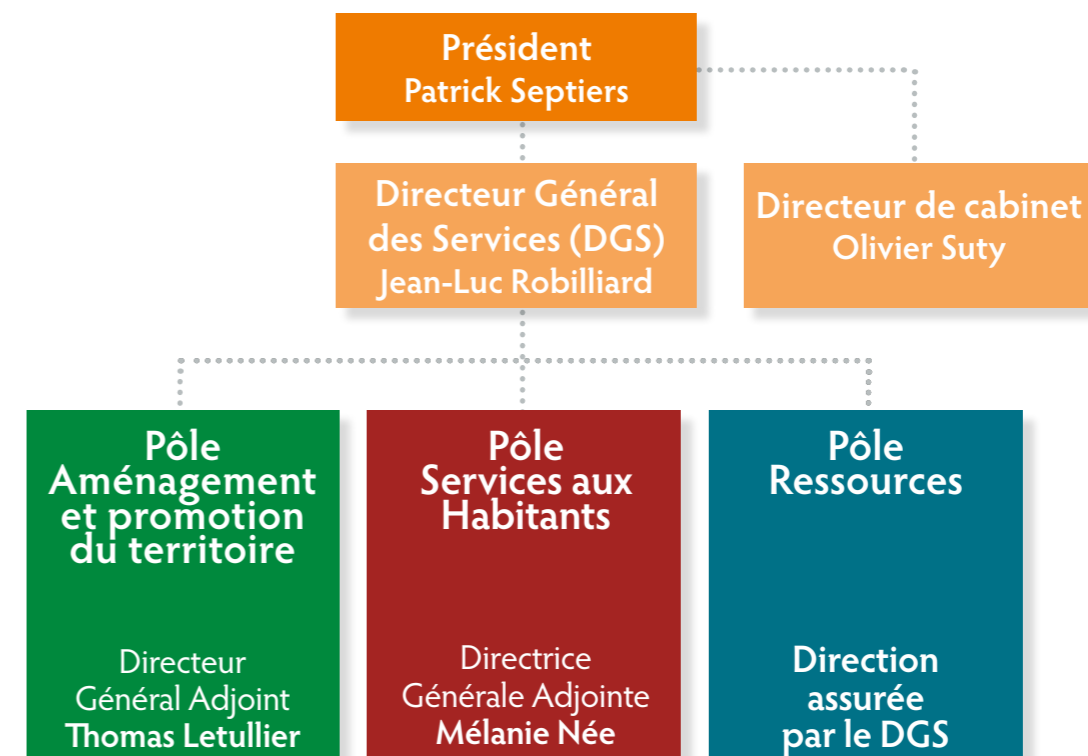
Président
Patrick Septiers

Directeur Général des Services (DGS)
Jean-Luc Robilliard

Directeur de cabinet
Olivier Suty

Pôle
Aménagement et promotion du territoire

Directeur Général Adjoint
Thomas Letullier

Pôle
Services aux Habitants

Directrice Générale Adjointe
Mélanie Née

Pôle
Ressources

Direction assurée par le DGS